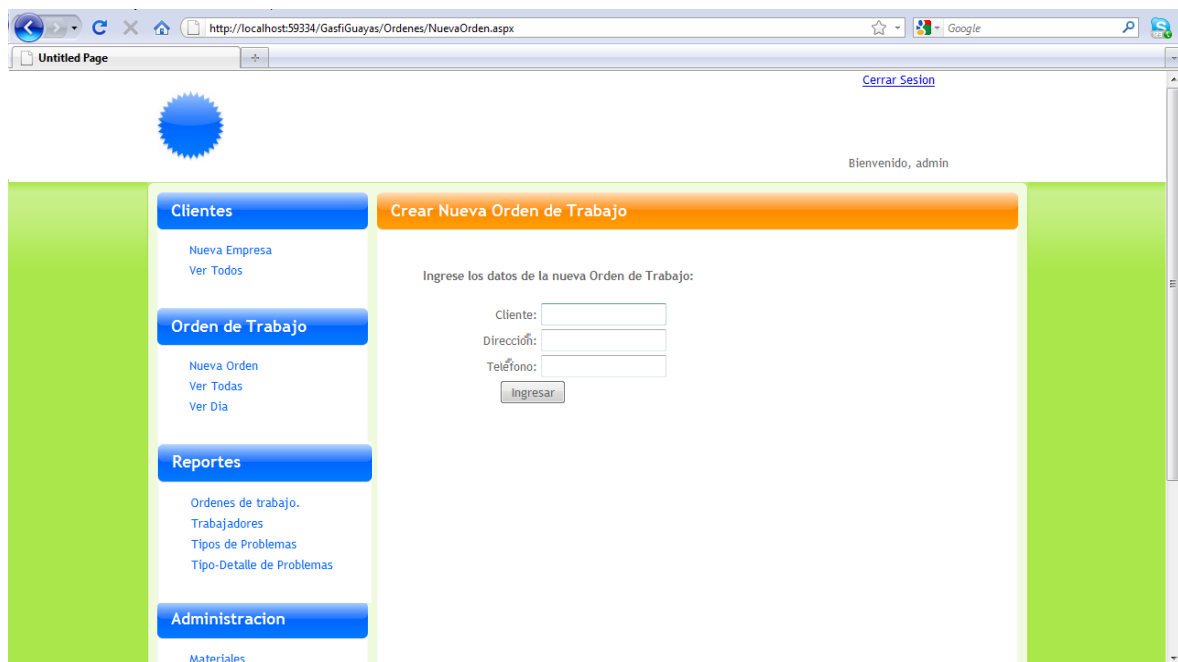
http://localhost:59334/GasfiGuayas/Ordenes/NuevaOrden.aspx

Google

Untitled Page

Cerrar Sesion

Bienvenido, admin

Clientes

Nueva Empresa
Ver Todos

Orden de Trabajo

Nueva Orden
Ver Todas
Ver Dia

Reportes

Ordenes de trabajo.
Trabajadores
Tipos de Problemas
Tipo-Detalle de Problemas

Administracion

Materiales

Crear Nueva Orden de Trabajo

Ingrese los datos de la nueva Orden de Trabajo:

Cliente:
Dirección:
Telefono:

Ingresar